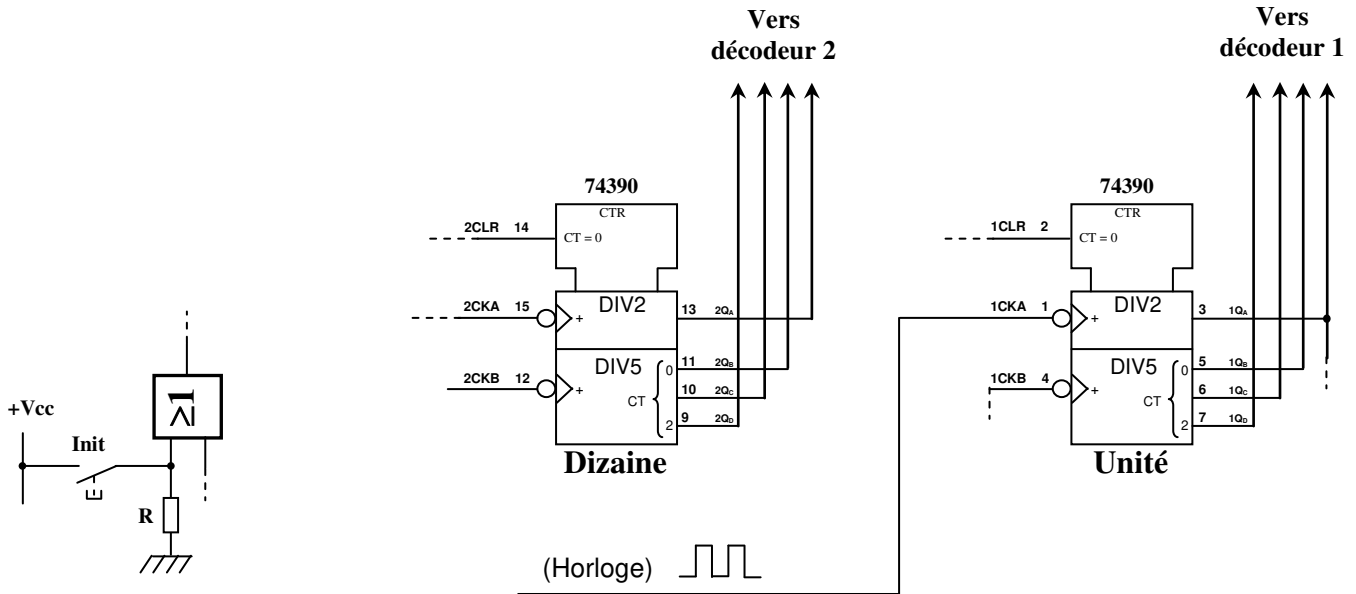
Vers décodeur 2

Vers décodeur 1

74390

CTR

2CLR 14

CT = 0

2CKA 15

DIV2

13 $2Q_A$

2CKB 12

DIV5

0

11 $2Q_B$

10 $2Q_C$

CT

2

9 $2Q_D$

Dizaine

74390

CTR

1CLR 2

CT = 0

1CKA 1

DIV2

3 $1Q_A$

1CKB 4

DIV5

0

5 $1Q_B$

6 $1Q_C$

CT

2

7 $1Q_D$

Unité

+Vcc

Init

$\geq 1$

R

(Horloge)